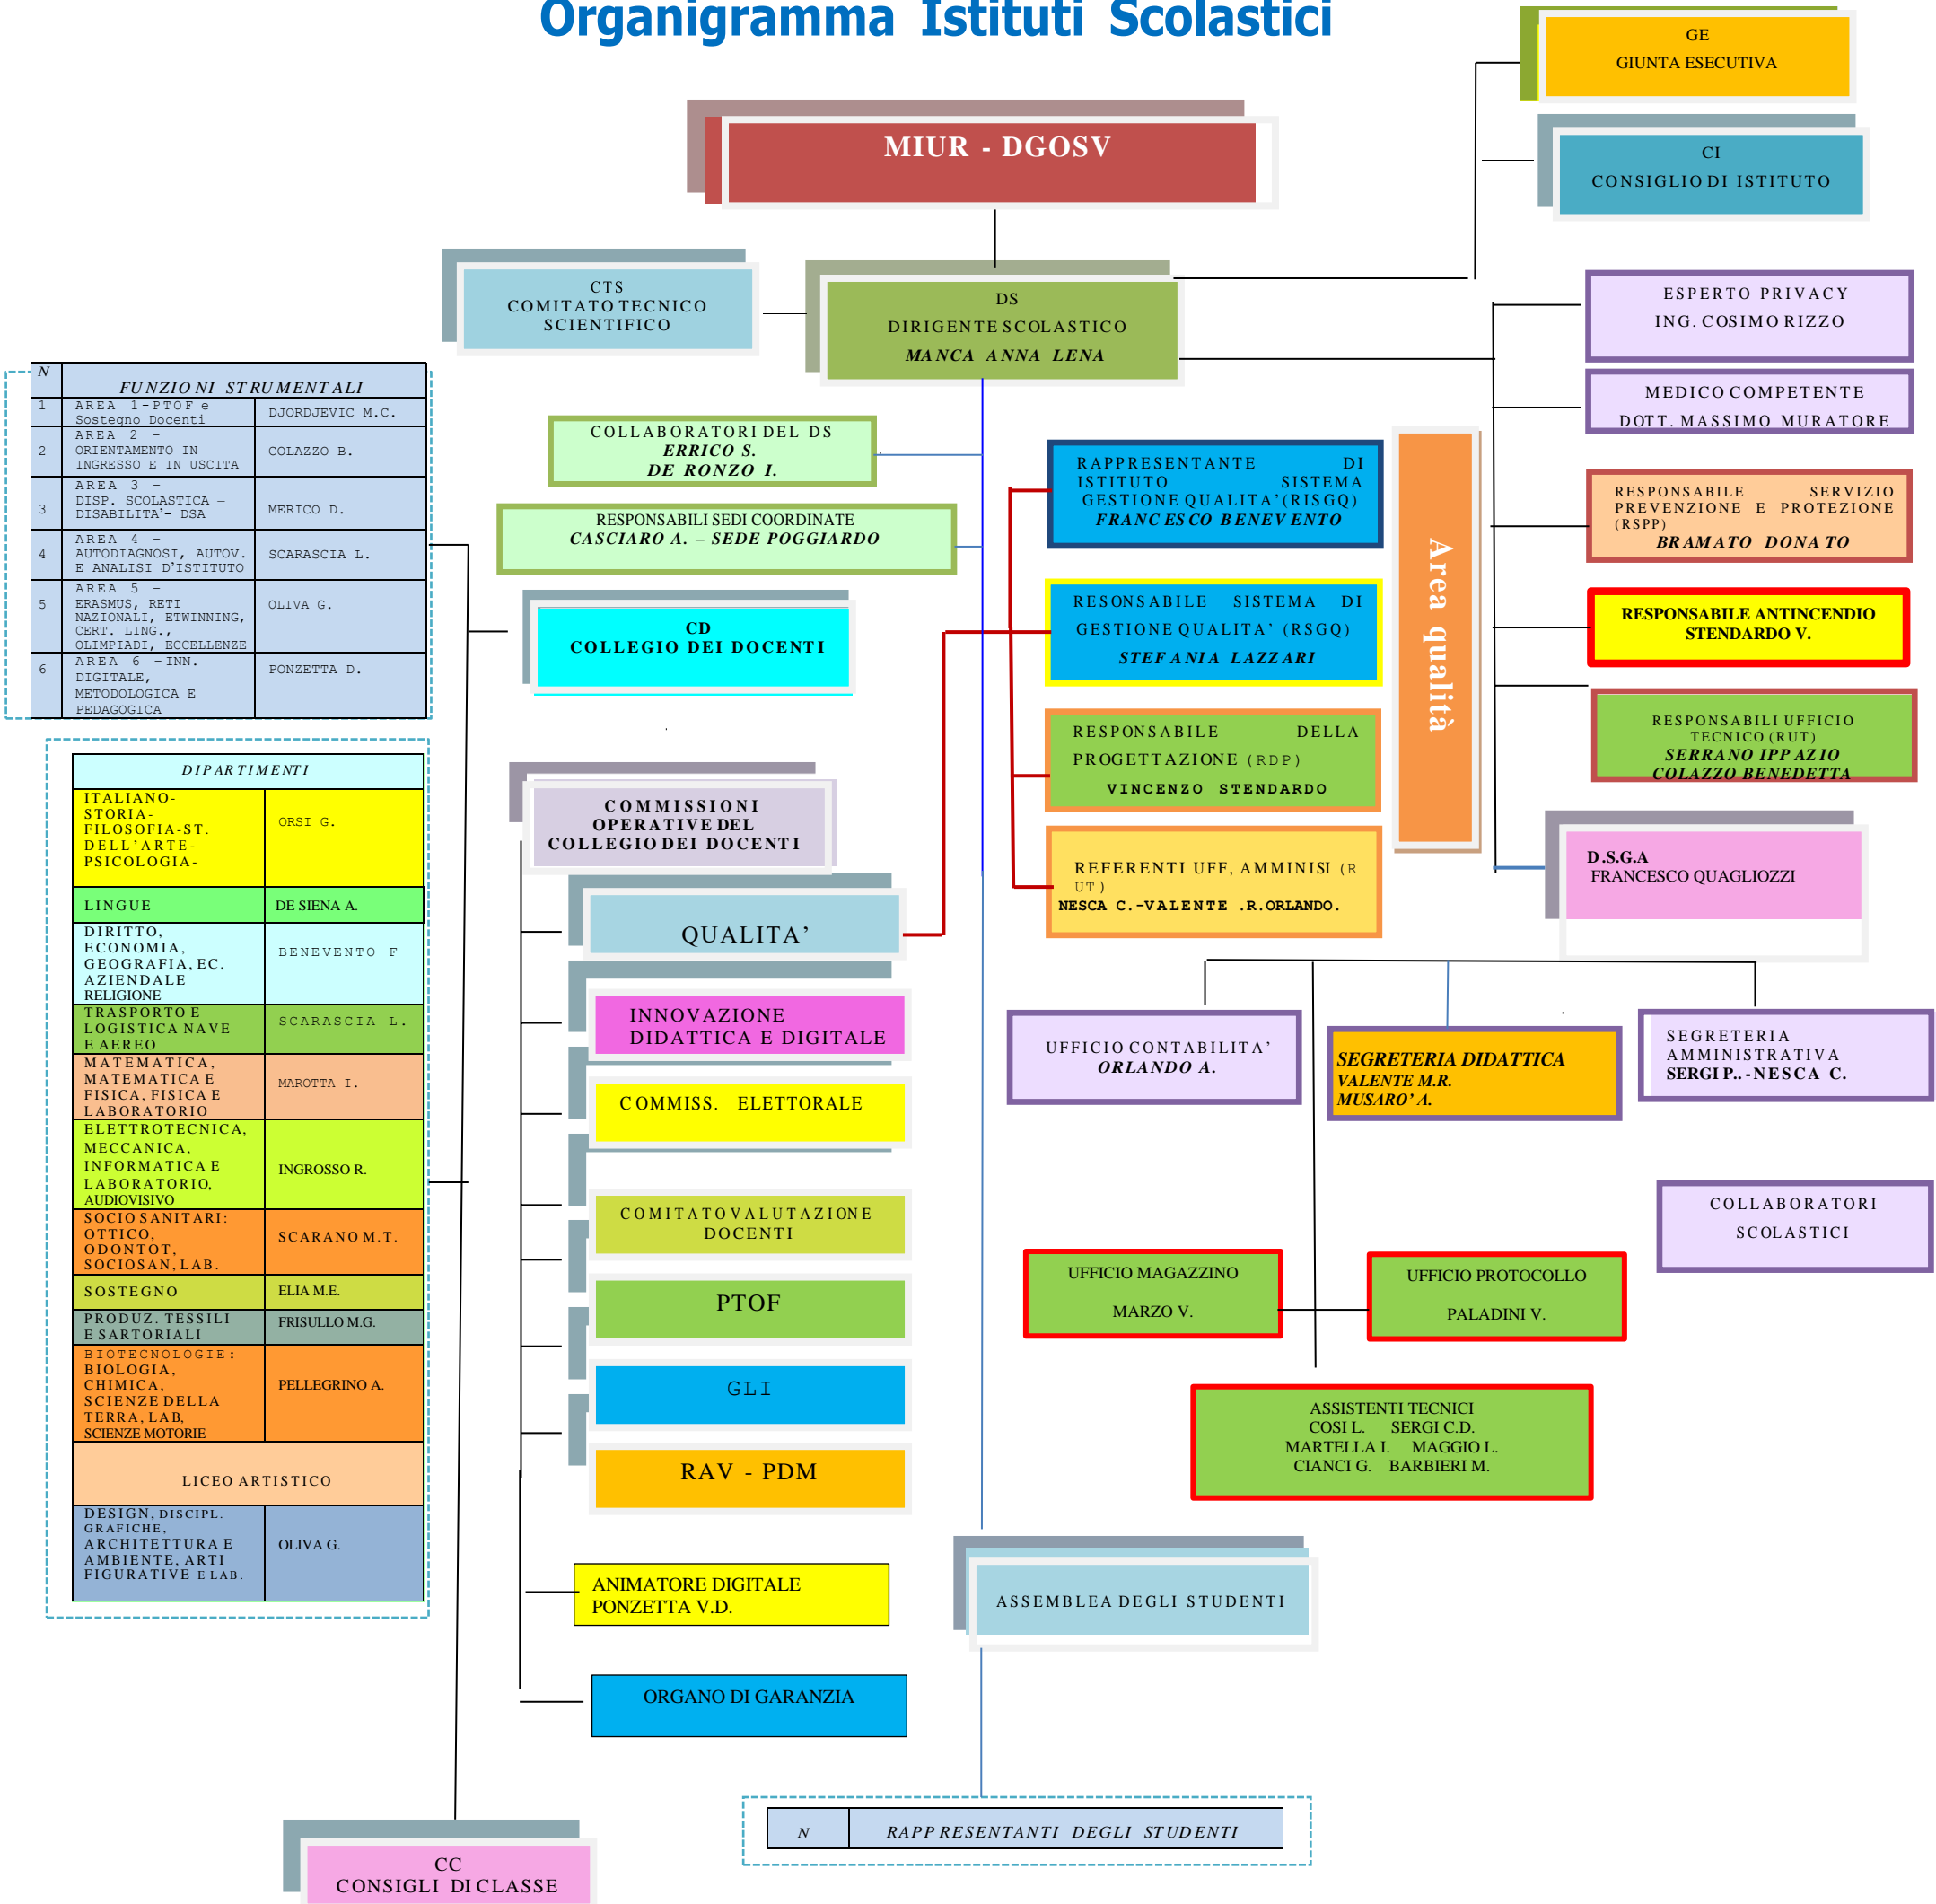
Organigramma Istituti Scolastici

GE
GIUNTA ESECUTIVA

MIUR - DGOSV

CI
CONSIGLIO DI ISTITUTO

CTS
COMITATO TECNICO SCIENTIFICO

DS
DIRIGENTE SCOLASTICO
MANCA ANNA LENA

ESPERTO PRIVACY
ING. COSIMO RIZZO

MEDICO COMPETENTE
DOTT. MASSIMO MURATORE

| N | FUNZIONI STRUMENTALI | |
|---|---|---|
| 1 | AREA 1-PTOF e Sostegno Docenti | DJORDJEVIC M.C. |
| 2 | AREA 2 – ORIENTAMENTO IN INGRESSO E IN USCITA | COLAZZO B. |
| 3 | AREA 3 – DISP. SCOLASTICA – DISABILITA'- DSA | MERICO D. |
| 4 | AREA 4 – AUTODIAGNOSI, AUTOV. E ANALISI D'ISTITUTO | SCARASCIA L. |
| 5 | AREA 5 – ERASMUS, RETI NAZIONALI, ETWINNING, CERT. LING., OLIMPIADI, ECCELLENZE | OLIVA G. |
| 6 | AREA 6 – INN. DIGITALE, METODOLOGICA E PEDAGOGICA | PONZETTA D. |

COLLABORATORI DEL DS
ERRICO S.
DE RONZO I.

RESPONSABILI SEDI COORDINATE
CASCIARO A. – SEDE POGGIARDO

RAPPRESENTANTE DI ISTITUTO SISTEMA GESTIONE QUALITA'(RISGQ)
FRANCESCO BENEVENTO

Area qualità

RESPONSABILE SERVIZIO PREVENZIONE E PROTEZIONE (RSPP)
BRAMATO DONATO

CD
COLLEGIO DEI DOCENTI

RESONSABILE SISTEMA DI GESTIONE QUALITA' (RSGQ)
STEFANIA LAZZARI

RESPONSABILE ANTINCENDIO
STENDARDO V.

RESPONSABILI UFFICIO TECNICO (RUT)
SERRANO IPPAZIO
COLAZZO BENEDETTA

RESPONSABILE DELLA PROGETTAZIONE (RDP)
VINCENZO STENDARDO

| DIPARTIMENTI | |
|---|---|
| ITALIANO-STORIA-FILOSOFIA-ST. DELL'ARTE-PSICOLOGIA- | ORSI G. |
| LINGUE | DE SIENA A. |
| DIRITTO, ECONOMIA, GEOGRAFIA, EC. AZIENDALE RELIGIONE | BENEVENTO F |
| TRASPORTO E LOGISTICA NAVE E AEREO | SCARASCIA L. |
| MATEMATICA, MATEMATICA E FISICA, FISICA E LABORATORIO | MAROTTA I. |
| ELETTROTECNICA, MECCANICA, INFORMATICA E LABORATORIO, AUDIOVISIVO | INGROSSO R. |
| SOCIO SANITARI: OTTICO, ODONTOT, SOCIOSAN, LAB. | SCARANO M.T. |
| SOSTEGNO | ELIA M.E. |
| PRODUZ. TESSILI E SARTORIALI | FRISULLO M.G. |
| BIOTECNOLOGIE: BIOLOGIA, CHIMICA, SCIENZE DELLA TERRA, LAB, SCIENZE MOTORIE | PELLEGRINO A. |
| LICEO ARTISTICO | |
| DESIGN, DISCIPL. GRAFICHE, ARCHITETTURA E AMBIENTE, ARTI FIGURATIVE E LAB. | OLIVA G. |

COMMISSIONI OPERATIVE DEL COLLEGIO DEI DOCENTI

REFERENTI UFF, AMMINIS (RUT)
NESCA C.-VALENTE .R.ORLANDO.

D.S.G.A
FRANCESCO QUAGLIOZZI

QUALITA'

INNOVAZIONE DIDATTICA E DIGITALE

UFFICIO CONTABILITA'
ORLANDO A.

SEGRETERIA DIDATTICA
VALENTE M.R.
MUSARO' A.

SEGRETERIA AMMINISTRATIVA
SERGI P..-NESCA C.

COMMISS. ELETTORALE

COLLABORATORI SCOLASTICI

COMITATO VALUTAZIONE DOCENTI

UFFICIO MAGAZZINO
MARZO V.

UFFICIO PROTOCOLLO
PALADINI V.

PTOF

GLI

ASSISTENTI TECNICI
COSI L. SERGI C.D.
MARTELLA I. MAGGIO L.
CIANCI G. BARBIERI M.

RAV - PDM

ANIMATORE DIGITALE
PONZETTA V.D.

ASSEMBLEA DEGLI STUDENTI

ORGANO DI GARANZIA

| N | RAPPRESENTANTI DEGLI STUDENTI |
|---|---|

CC
CONSIGLI DI CLASSE